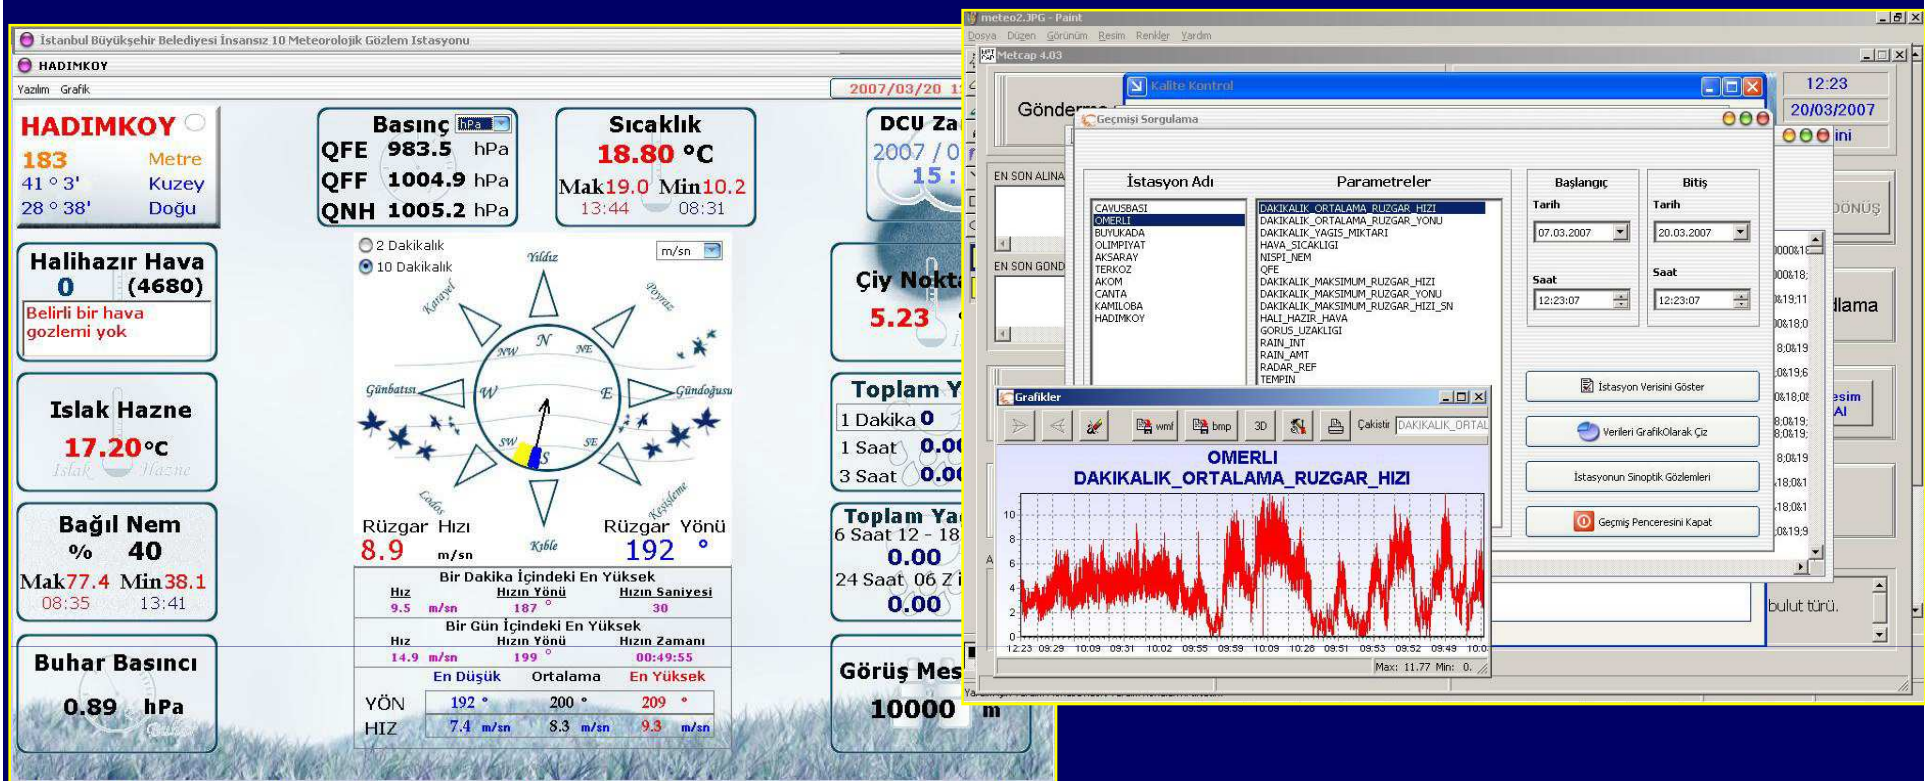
İstanbul Büyükşehir Belediyesi İnsansız 10 Meteorolojik Gözlem Istasyonu
HADIMKOY
Yazılım Grafik
2007/03/20 1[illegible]

HADIMKOY
183 Metre
41 ° 3' Kuzey
28 ° 38' Doğu

Basınç hPa
QFE 983.5 hPa
QFF 1004.9 hPa
QNH 1005.2 hPa

Sıcaklık
18.80 °C
Mak19.0 Min10.2
13:44 08:31

DCU Za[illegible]
2007 / 0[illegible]
15 : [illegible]

Halihazır Hava
0 (4680)
Belirli bir hava gozlemi yok

2 Dakikalık
10 Dakikalık
m/sn
Yıldız
Karayel
Poyraz
Günbatısı
Gündoğusu
Lodos
Keşişleme
Kıble
N NW NE W E SW SE S

Çiy Nokta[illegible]
5.23

Islak Hazne
17.20°C
Islak Hazne

Toplam Y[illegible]
1 Dakika 0
1 Saat 0.0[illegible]
3 Saat 0.0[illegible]

Bağıl Nem
% 40
Mak77.4 Min38.1
08:35 13:41

Rüzgar Hızı
8.9 m/sn
Rüzgar Yönü
192 °

Toplam Ya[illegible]
6 Saat 12 - 18
0.00
24 Saat 06 Z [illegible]
0.00

Bir Dakika İçindeki En Yüksek
| Hız | Hızın Yönü | Hızın Saniyesi |
|---|---|---|
| 9.5 m/sn | 187 ° | 30 |

Bir Gün İçindeki En Yüksek
| Hız | Hızın Yönü | Hızın Zamanı |
|---|---|---|
| 14.9 m/sn | 199 ° | 00:49:55 |

| | En Düşük | Ortalama | En Yüksek |
|---|---|---|---|
| YÖN | 192 ° | 200 ° | 209 ° |
| HIZ | 7.4 m/sn | 8.3 m/sn | 9.3 m/sn |

Buhar Basıncı
0.89 hPa

Görüş Mes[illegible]
10000 m

meteo2.JPG - Paint
Dosya Düzen Görünüm Resim Renkler Yardım
Metcap 4.03
Gönderme
Kalite Kontrol
12:23
20/03/2007
ini
Geçmişi Sorgulama
EN SON ALINA
EN SON GOND
İstasyon Adı
CAVUSBASI
OMERLI
BUYUKADA
OLIMPIYAT
AKSARAY
TERKOZ
AKOM
CANTA
KAMILOBA
HADIMKOY
Parametreler
DAKIKALIK_ORTALAMA_RUZGAR_HIZI
DAKIKALIK_ORTALAMA_RUZGAR_YONU
DAKIKALIK_YAGIS_MIKTARI
HAVA_SICAKLIGI
NISPI_NEM
QFE
DAKIKALIK_MAKSIMUM_RUZGAR_HIZI
DAKIKALIK_MAKSIMUM_RUZGAR_YONU
DAKIKALIK_MAKSIMUM_RUZGAR_HIZI_SN
HALI_HAZIR_HAVA
GORUS_UZAKLIGI
RAIN_INT
RAIN_AMT
RADAR_REF
TEMPIN
Başlangıç
Tarih
07.03.2007
Saat
12:23:07
Bitiş
Tarih
20.03.2007
Saat
12:23:07
DÖNÜŞ
dlama
esim
Al
İstasyon Verisini Göster
Verileri GrafikOlarak Çiz
İstasyonun Sinoptik Gözlemleri
Geçmiş Penceresini Kapat
bulut türü.
Grafikler
wmf bmp 3D Çakistir DAKIKALIK_ORTAL
OMERLI
DAKIKALIK_ORTALAMA_RUZGAR_HIZI
10 8 6 4 2 0
12:23 09:29 10:09 09:31 10:02 09:55 09:59 10:09 10:28 09:51 09:53 09:52 09:49 10:0
Max: 11.77 Min: 0.